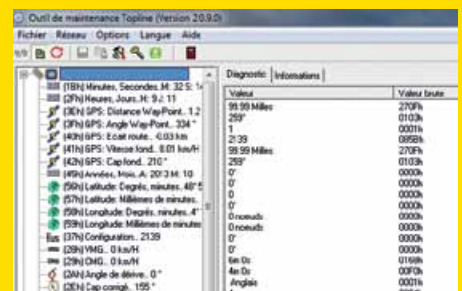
Outil de maintenance Topline (Version 20.9.0)

Fichier Réseau Options Langue Aide

(1BH) Minutes, Secondes..M: 32 S: 14
(2Fh) Heures, Jours..H: 9 J: 11
(3Eh) GPS: Distance Way-Point.. 1.2
(3Fh) GPS: Angle Way-Point.. 334 °
(40h) GPS: Ecart route.. -0.03 km
(41h) GPS: Vitesse fond.. 0.01 km/H
(42h) GPS: Cap fond.. 210 °
(45h) Années, Mois..A: 2013 M: 10
(56h) Latitude: Degrés, minutes. 48°
(57h) Latitude: Millièmes de minutes
(58h) Longitude: Degrés, minutes. 4°
(59h) Longitude: Millièmes de minutes
(37h) Configuration... 2139
(29h) VMG... 0 km/H
(28h) CMG... 0 km/H
(2Ah) Angle de dérive.. 0 °
(2Eh) Cap corrigé.. 155 °

Diagnostic | Informations

| Valeur | Valeur brute |
|---|---|
| 99.99 Milles | 270Fh |
| 259° | 0103h |
| 1 | 0001h |
| 2139 | 085Bh |
| 99.99 Milles | 270Fh |
| 259° | 0103h |
| 0° | 0000h |
| 0° | 0000h |
| 0 | 0000h |
| 0 | 0000h |
| 0 noeuds | 0000h |
| 0 noeuds | 0000h |
| 0° | 0000h |
| 0° | 0000h |
| 6m 0s | 0168h |
| 4m 0s | 00F0h |
| Anglais | 0001h |
| 0 | 0000h |